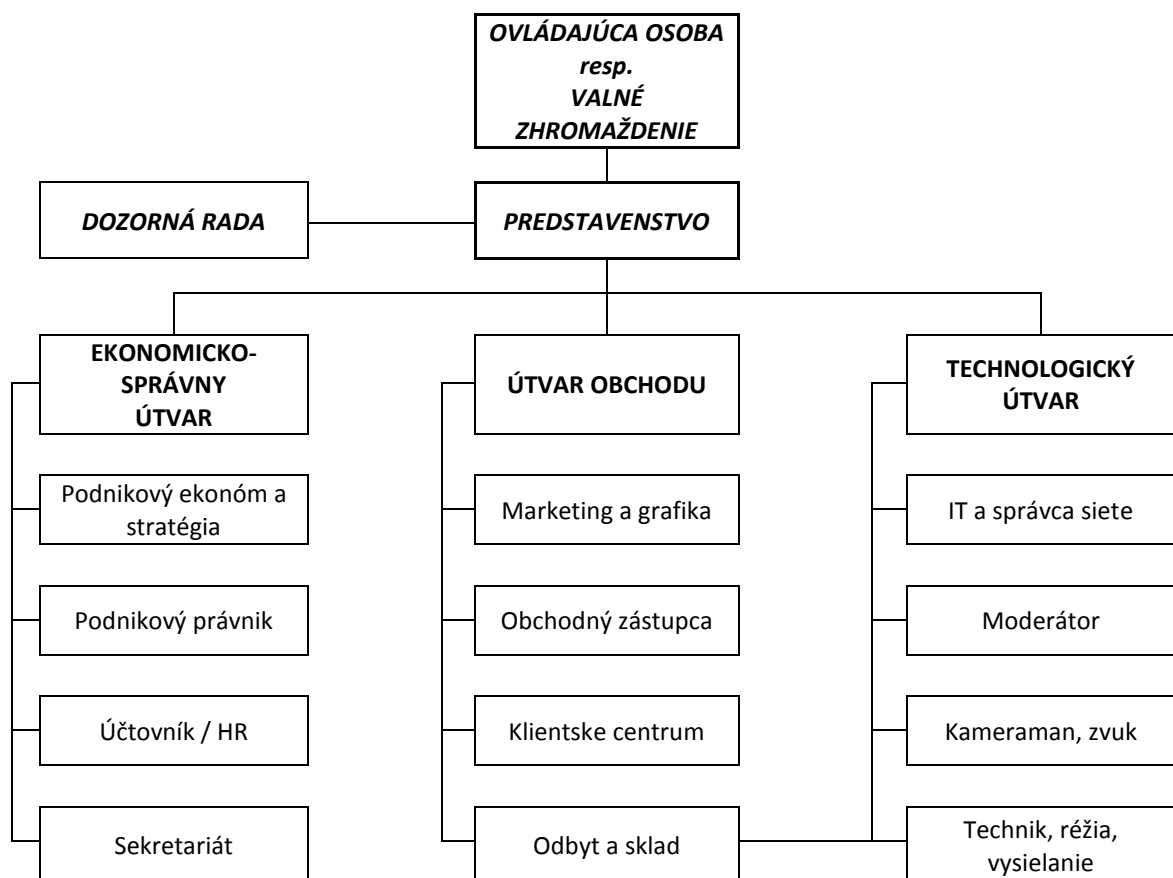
OVLÁDAJÚCA OSOBA resp. VALNÉ ZHROMAŽDENIE

DOZORNÁ RADA

PREDSTAVENSTVO

EKONOMICKO-SPRÁVNY ÚTVAR

Podnikový ekonóm a stratégia

Podnikový právnik

Účtovník / HR

Sekretariát

ÚTVAR OBCHODU

Marketing a grafika

Obchodný zástupca

Klientske centrum

Odbyt a sklad

TECHNOLOGICKÝ ÚTVAR

IT a správca siete

Moderátor

Kameraman, zvuk

Technik, réžia, vysielanie